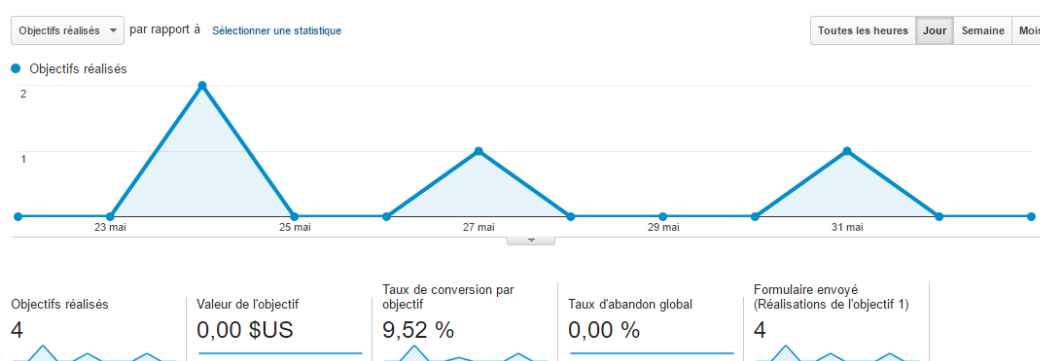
Objectifs réalisés ▾ par rapport à Sélectionner une statistique

Toutes les heures | Jour | Semaine | Mois

● Objectifs réalisés

2

1

23 mai
25 mai
27 mai
29 mai
31 mai

Objectifs réalisés
4

Valeur de l'objectif
0,00 $US

Taux de conversion par objectif
9,52 %

Taux d'abandon global
0,00 %

Formulaire envoyé (Réalisations de l'objectif 1)
4